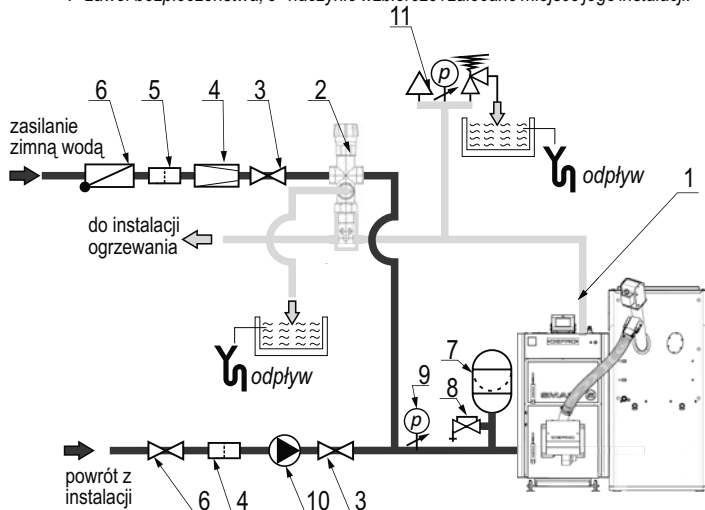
7 – zawór bezpieczeństwa, 8 – naczynie wzbiorcze i zalecane miejsce jego instalacji

11

6 5 4 3 2

zasilanie zimną wodą

odpływ

1

do instalacji ogrzewania

odpływ

7

9

8

powrót z instalacji

6 4 10 3